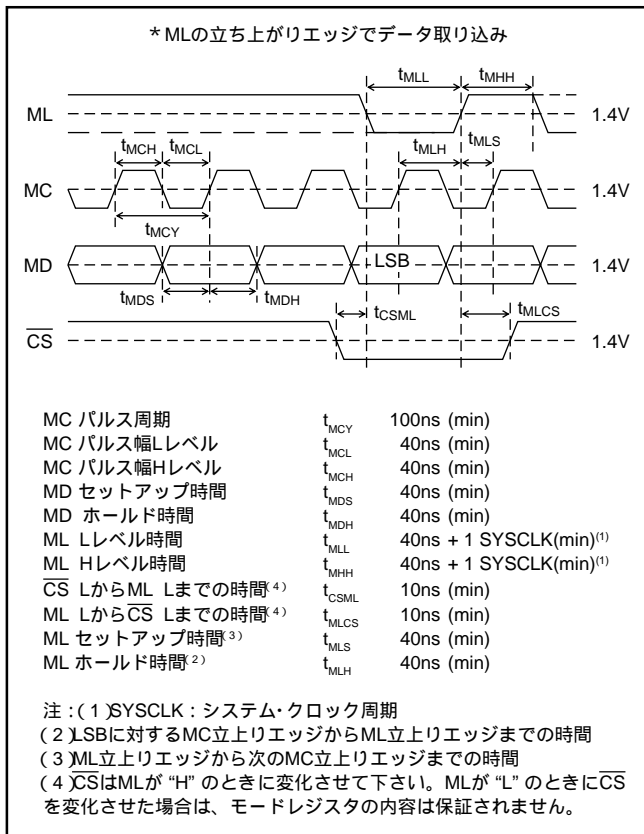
＊MLの立ち上がりエッジでデータ取り込み

$t_{MLL}$ $t_{MHH}$

ML 1.4V

$t_{MLH}$ $t_{MLS}$

$t_{MCH}$ $t_{MCL}$

MC 1.4V

$t_{MCY}$

MD LSB 1.4V

$t_{MDS}$ $t_{MDH}$ $t_{CSML}$ $t_{MLCS}$

$\overline{CS}$ 1.4V

| | | |
|---|---|---|
| MC パルス周期 | $t_{MCY}$ | 100ns (min) |
| MC パルス幅Lレベル | $t_{MCL}$ | 40ns (min) |
| MC パルス幅Hレベル | $t_{MCH}$ | 40ns (min) |
| MD セットアップ時間 | $t_{MDS}$ | 40ns (min) |
| MD ホールド時間 | $t_{MDH}$ | 40ns (min) |
| ML Lレベル時間 | $t_{MLL}$ | 40ns + 1 SYSCLK(min)$^{(1)}$ |
| ML Hレベル時間 | $t_{MHH}$ | 40ns + 1 SYSCLK(min)$^{(1)}$ |
| $\overline{CS}$ LからML Lまでの時間$^{(4)}$ | $t_{CSML}$ | 10ns (min) |
| ML Lから$\overline{CS}$ Lまでの時間$^{(4)}$ | $t_{MLCS}$ | 10ns (min) |
| ML セットアップ時間$^{(3)}$ | $t_{MLS}$ | 40ns (min) |
| ML ホールド時間$^{(2)}$ | $t_{MLH}$ | 40ns (min) |

注：(1)SYSCLK：システム・クロック周期
(2)LSBに対するMC立上りエッジからML立上りエッジまでの時間
(3)ML立上りエッジから次のMC立上りエッジまでの時間
(4)$\overline{CS}$はMLが "H" のときに変化させて下さい。MLが "L" のときに$\overline{CS}$を変化させた場合は、モードレジスタの内容は保証されません。